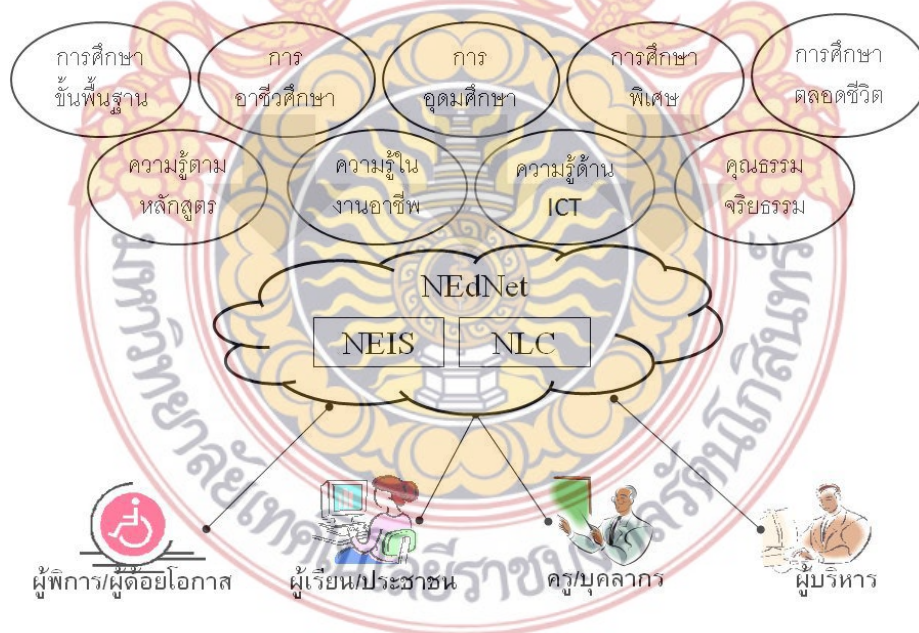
การศึกษาขั้นพื้นฐาน

การอาชีวศึกษา

การอุดมศึกษา

การศึกษาพิเศษ

การศึกษาตลอดชีวิต

ความรู้ตามหลักสูตร

ความรู้ในงานอาชีพ

ความรู้ด้าน ICT

คุณธรรมจริยธรรม

NEdNet

NEIS

NLC

ผู้พิการ/ผู้ด้อยโอกาส

ผู้เรียน/ประชาชน

ครู/บุคลากร

ผู้บริหาร

มหาวิทยาลัยเทคโนโลยีราชมงคลรัตนโกสินทร์